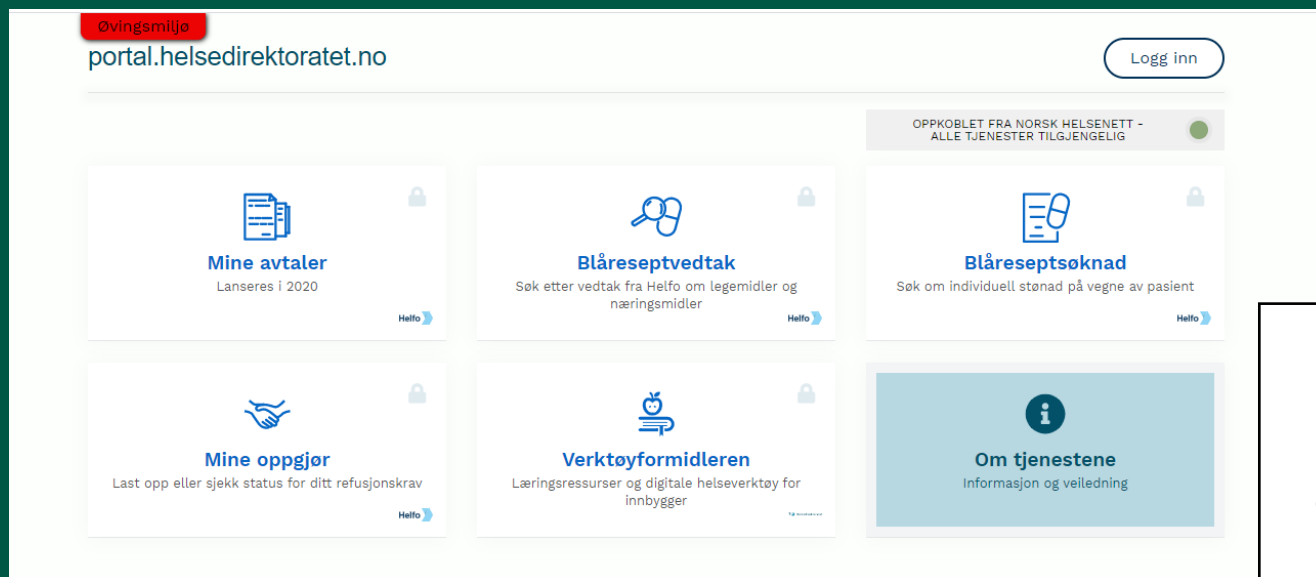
Øvingsmiljø

portal.helsedirektoratet.no

Logg inn

OPPKOBLET FRA NORSK HELSENETT - ALLE TJENESTER TILGJENGELIG

Mine avtaler
Lanseres i 2020
Helfo

Blåreseptvedtak
Søk etter vedtak fra Helfo om legemidler og næringsmidler
Helfo

Blåreseptsøknad
Søk om individuell stønad på vegne av pasient
Helfo

Mine oppgjør
Last opp eller sjekk status for ditt refusjonskrav
Helfo

Verktøyformidleren
Læringsressurser og digitale helseverktøy for innbygger
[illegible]

Om tjenestene
Informasjon og veiledning